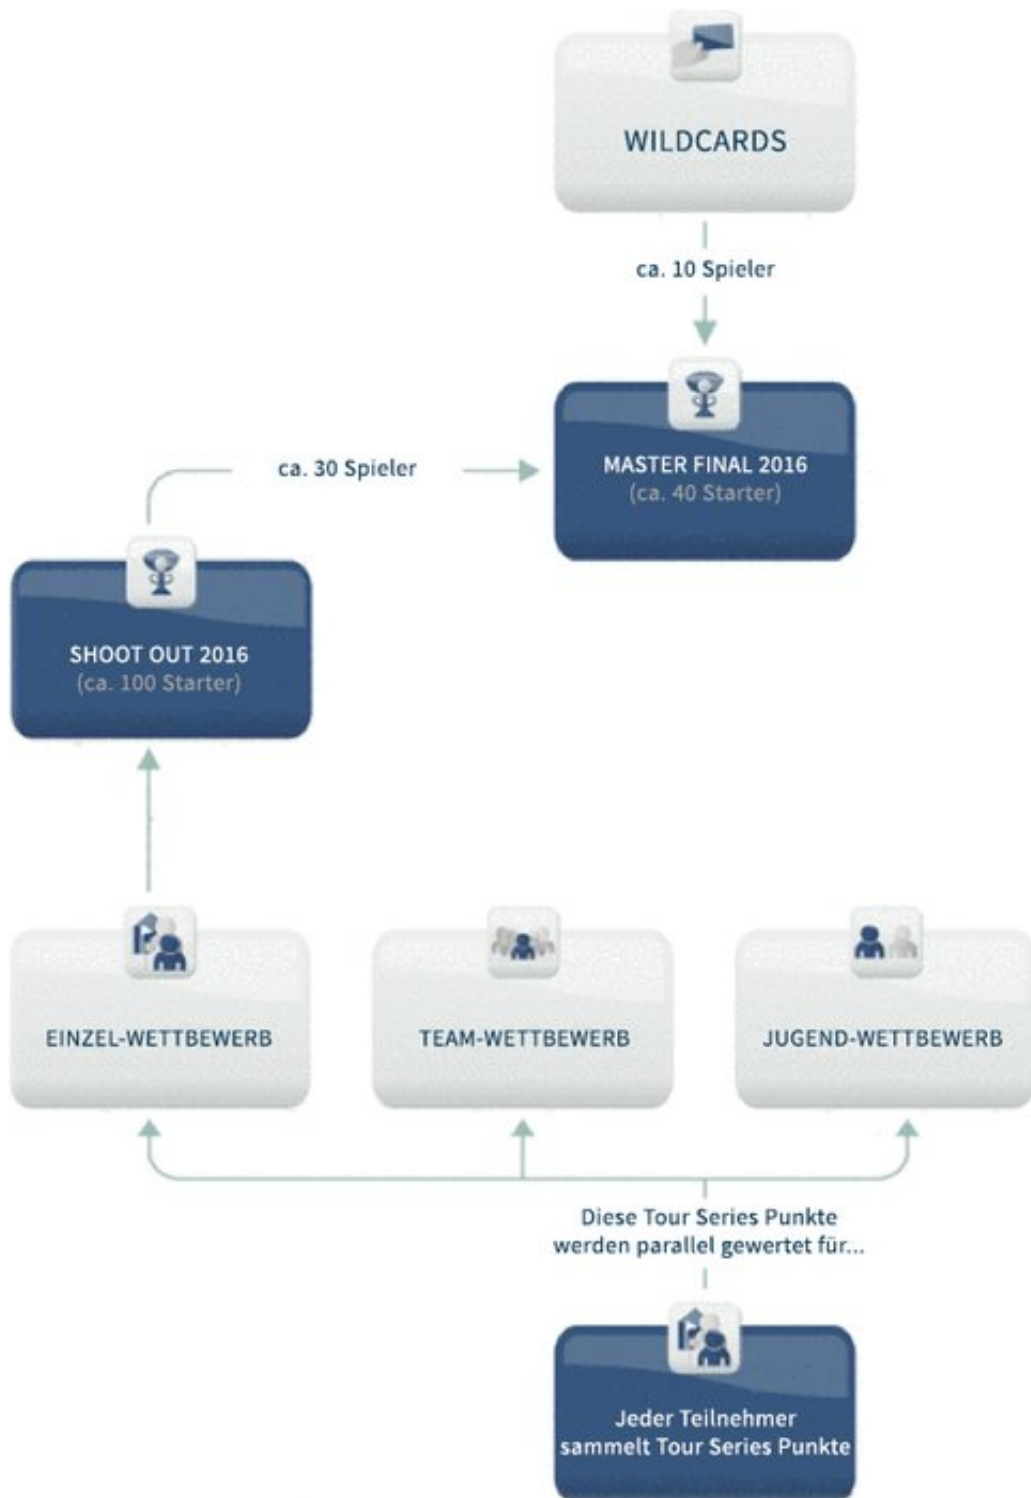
WILDCARDS

ca. 10 Spieler

MASTER FINAL 2016
(ca. 40 Starter)

ca. 30 Spieler

SHOOT OUT 2016
(ca. 100 Starter)

EINZEL-WETTBEWERB

TEAM-WETTBEWERB

JUGEND-WETTBEWERB

Diese Tour Series Punkte werden parallel gewertet für...

Jeder Teilnehmer sammelt Tour Series Punkte